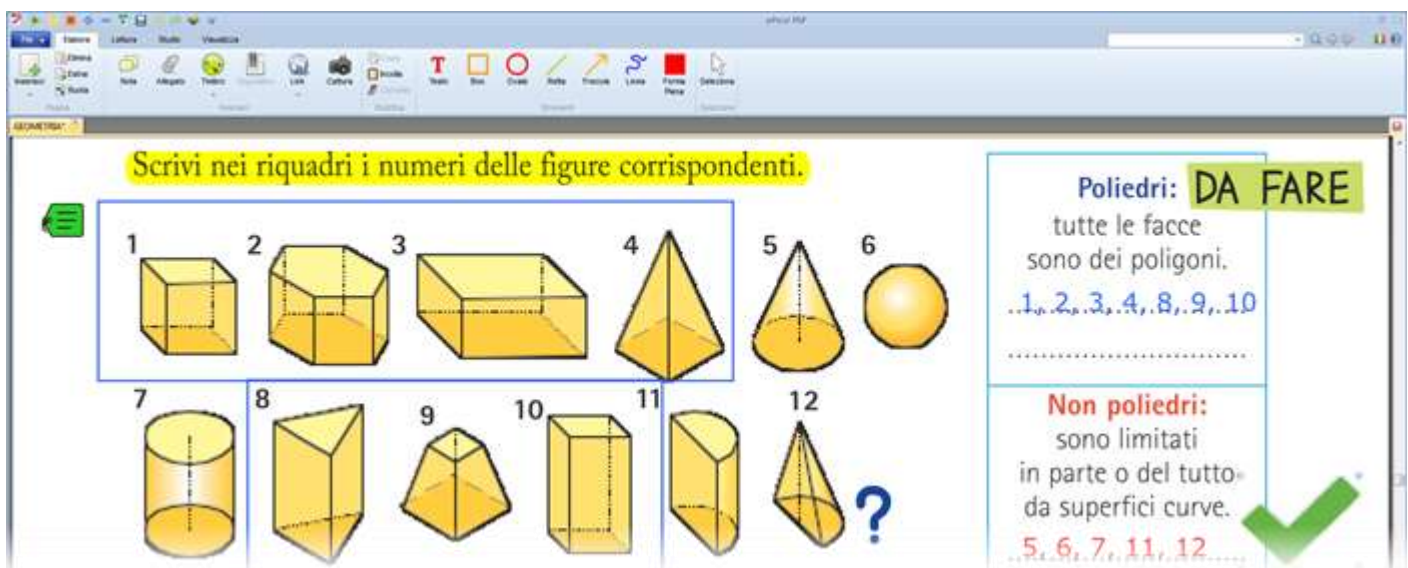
File | Standard | Lettura | Studio | Visualizza

Inserisci | Elimina | Estrai | Ruota | Nota | Allegato | Timbro | Link | Cattura | Copia | Incolla | Testo | Box | Ovale | Retta | Freccia | Linea | Forma Piena | Seleziona

GEOMETRIA

Scrivi nei riquadri i numeri delle figure corrispondenti.

1 2 3 4 5 6

7 8 9 10 11 12

?

Poliedri: DA FARE
tutte le facce sono dei poligoni.
1, 2, 3, 4, 8, 9, 10
..........................

Non poliedri:
sono limitati in parte o del tutto da superfici curve.
5, 6, 7, 11, 12